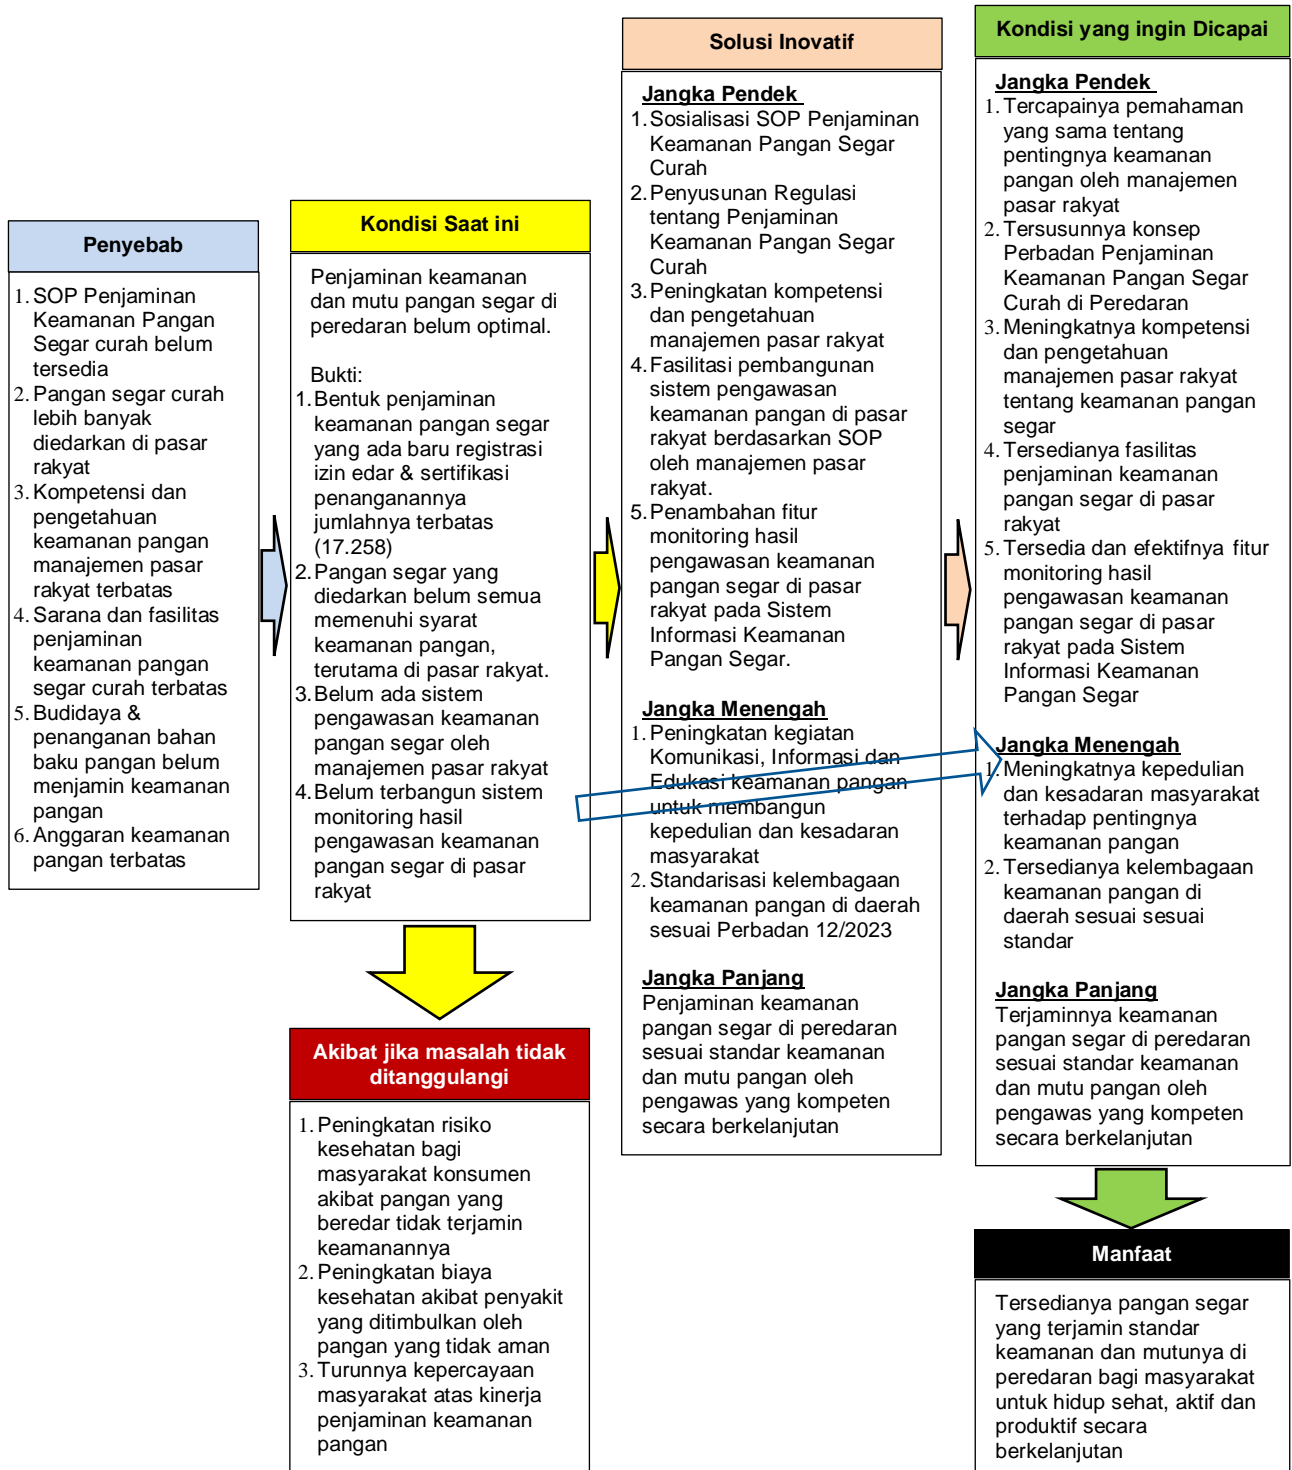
Penyebab

1. SOP Penjaminan Keamanan Pangan Segar curah belum tersedia
2. Pangan segar curah lebih banyak diedarkan di pasar rakyat
3. Kompetensi dan pengetahuan keamanan pangan manjemen pasar rakyat terbatas
4. Sarana dan fasilitas penjaminan keamanan pangan segar curah terbatas
5. Budidaya & penanganan bahan baku pangan belum menjamin keamanan pangan
6. Anggaran keamanan pangan terbatas

Kondisi Saat ini

Penjaminan keamanan dan mutu pangan segar di peredaran belum optimal.

Bukti:
1. Bentuk penjaminan keamanan pangan segar yang ada baru registrasi izin edar & sertifikasi penanganannya jumlahnya terbatas (17.258)
2. Pangan segar yang diedarkan belum semua memenuhi syarat keamanan pangan, terutama di pasar rakyat.
3. Belum ada sistem pengawasan keamanan pangan segar oleh manajemen pasar rakyat
4. Belum terbangun sistem monitoring hasil pengawasan keamanan pangan segar di pasar rakyat

Akibat jika masalah tidak ditanggulangi

1. Peningkatan risiko kesehatan bagi masyarakat konsumen akibat pangan yang beredar tidak terjamin keamanannya
2. Peningkatan biaya kesehatan akibat penyakit yang ditimbulkan oleh pangan yang tidak aman
3. Turunnya kepercayaan masyarakat atas kinerja penjaminan keamanan pangan

Solusi Inovatif

Jangka Pendek
1. Sosialisasi SOP Penjaminan Keamanan Pangan Segar Curah
2. Penyusunan Regulasi tentang Penjaminan Keamanan Pangan Segar Curah
3. Peningkatan kompetensi dan pengetahuan manajemen pasar rakyat
4. Fasilitasi pembangunan sistem pengawasan keamanan pangan di pasar rakyat berdasarkan SOP oleh manajemen pasar rakyat.
5. Penambahan fitur monitoring hasil pengawasan keamanan pangan segar di pasar rakyat pada Sistem Informasi Keamanan Pangan Segar.

Jangka Menengah
1. Peningkatan kegiatan Komunikasi, Informasi dan Edukasi keamanan pangan untuk membangun kepedulian dan kesadaran masyarakat
2. Standarisasi kelembagaan keamanan pangan di daerah sesuai Perbadan 12/2023

Jangka Panjang
Penjaminan keamanan pangan segar di peredaran sesuai standar keamanan dan mutu pangan oleh pengawas yang kompeten secara berkelanjutan

Kondisi yang ingin Dicapai

Jangka Pendek
1. Tercapainya pemahaman yang sama tentang pentingnya keamanan pangan oleh manajemen pasar rakyat
2. Tersusunnya konsep Perbadan Penjaminan Keamanan Pangan Segar Curah di Peredaran
3. Meningkatnya kompetensi dan pengetahuan manajemen pasar rakyat tentang keamanan pangan segar
4. Tersedianya fasilitas penjaminan keamanan pangan segar di pasar rakyat
5. Tersedia dan efektifnya fitur monitoring hasil pengawasan keamanan pangan segar di pasar rakyat pada Sistem Informasi Keamanan Pangan Segar

Jangka Menengah
1. Meningkatnya kepedulian dan kesadaran masyarakat terhadap pentingnya keamanan pangan
2. Tersedianya kelembagaan keamanan pangan di daerah sesuai sesuai standar

Jangka Panjang
Terjaminnya keamanan pangan segar di peredaran sesuai standar keamanan dan mutu pangan oleh pengawas yang kompeten secara berkelanjutan

Manfaat

Tersedianya pangan segar yang terjamin standar keamanan dan mutunya di peredaran bagi masyarakat untuk hidup sehat, aktif dan produktif secara berkelanjutan